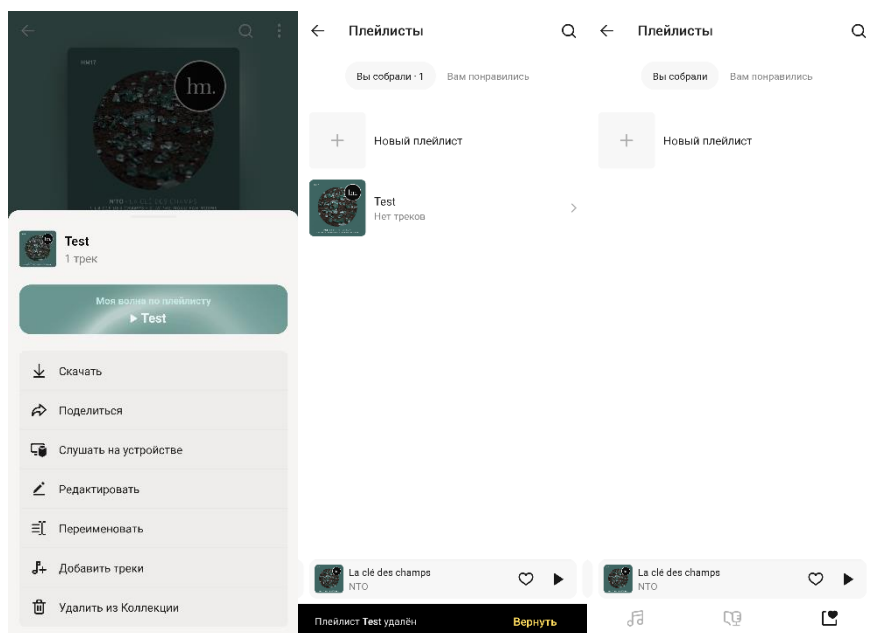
hm.

NTO

Test
1 трек

Моя волна по плейлисту
▶ Test

Скачать

Поделиться

Слушать на устройстве

Редактировать

Переименовать

Добавить треки

Удалить из Коллекции

Плейлисты

Вы собрали · 1 Вам понравились

Новый плейлист

Test
Нет треков

La clé des champs
NTO

Плейлист Test удалён Вернуть

Плейлисты

Вы собрали Вам понравились

Новый плейлист

La clé des champs
NTO